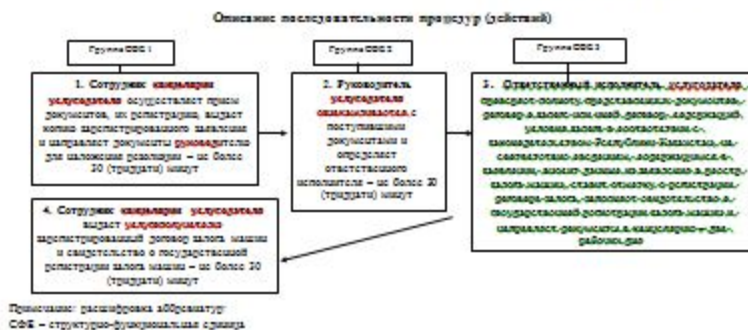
Описание последовательности процедур (действий)

Группа СФЕ 1

1. Сотрудник канцелярии услугодателя осуществляет прием документов, их регистрацию, выдает копию зарегистрированного заявления и направляет документы руководителю для наложения резолюции – не более 30 (тридцати) минут

Группа СФЕ 2

2. Руководитель услугодателя ознакамливается с поступившими документами и определяет ответственного исполнителя – не более 30 (тридцати) минут

Группа СФЕ 3

3. Ответственный исполнитель услугодателя проверяет полноту представленных документов, договор о залоге или иной договор, содержащий условия залога и соответствие с законодательством Республики Казахстан, на соответствие заявления, содержащимся в заявлении, вносит данные в базу данных по реестру залога машин, ставит отметку о регистрации договора залога, выписывает свидетельство о государственной регистрации залога машины и направляет документы в канцелярию – два рабочих дня

4. Сотрудник канцелярии услугодателя выдает услугополучателю зарегистрированный договор залога машин и свидетельство о государственной регистрации залога машины – не более 30 (тридцати) минут

Примечание: расшифровка аббревиатур:
СФЕ – структурно-функциональная единица